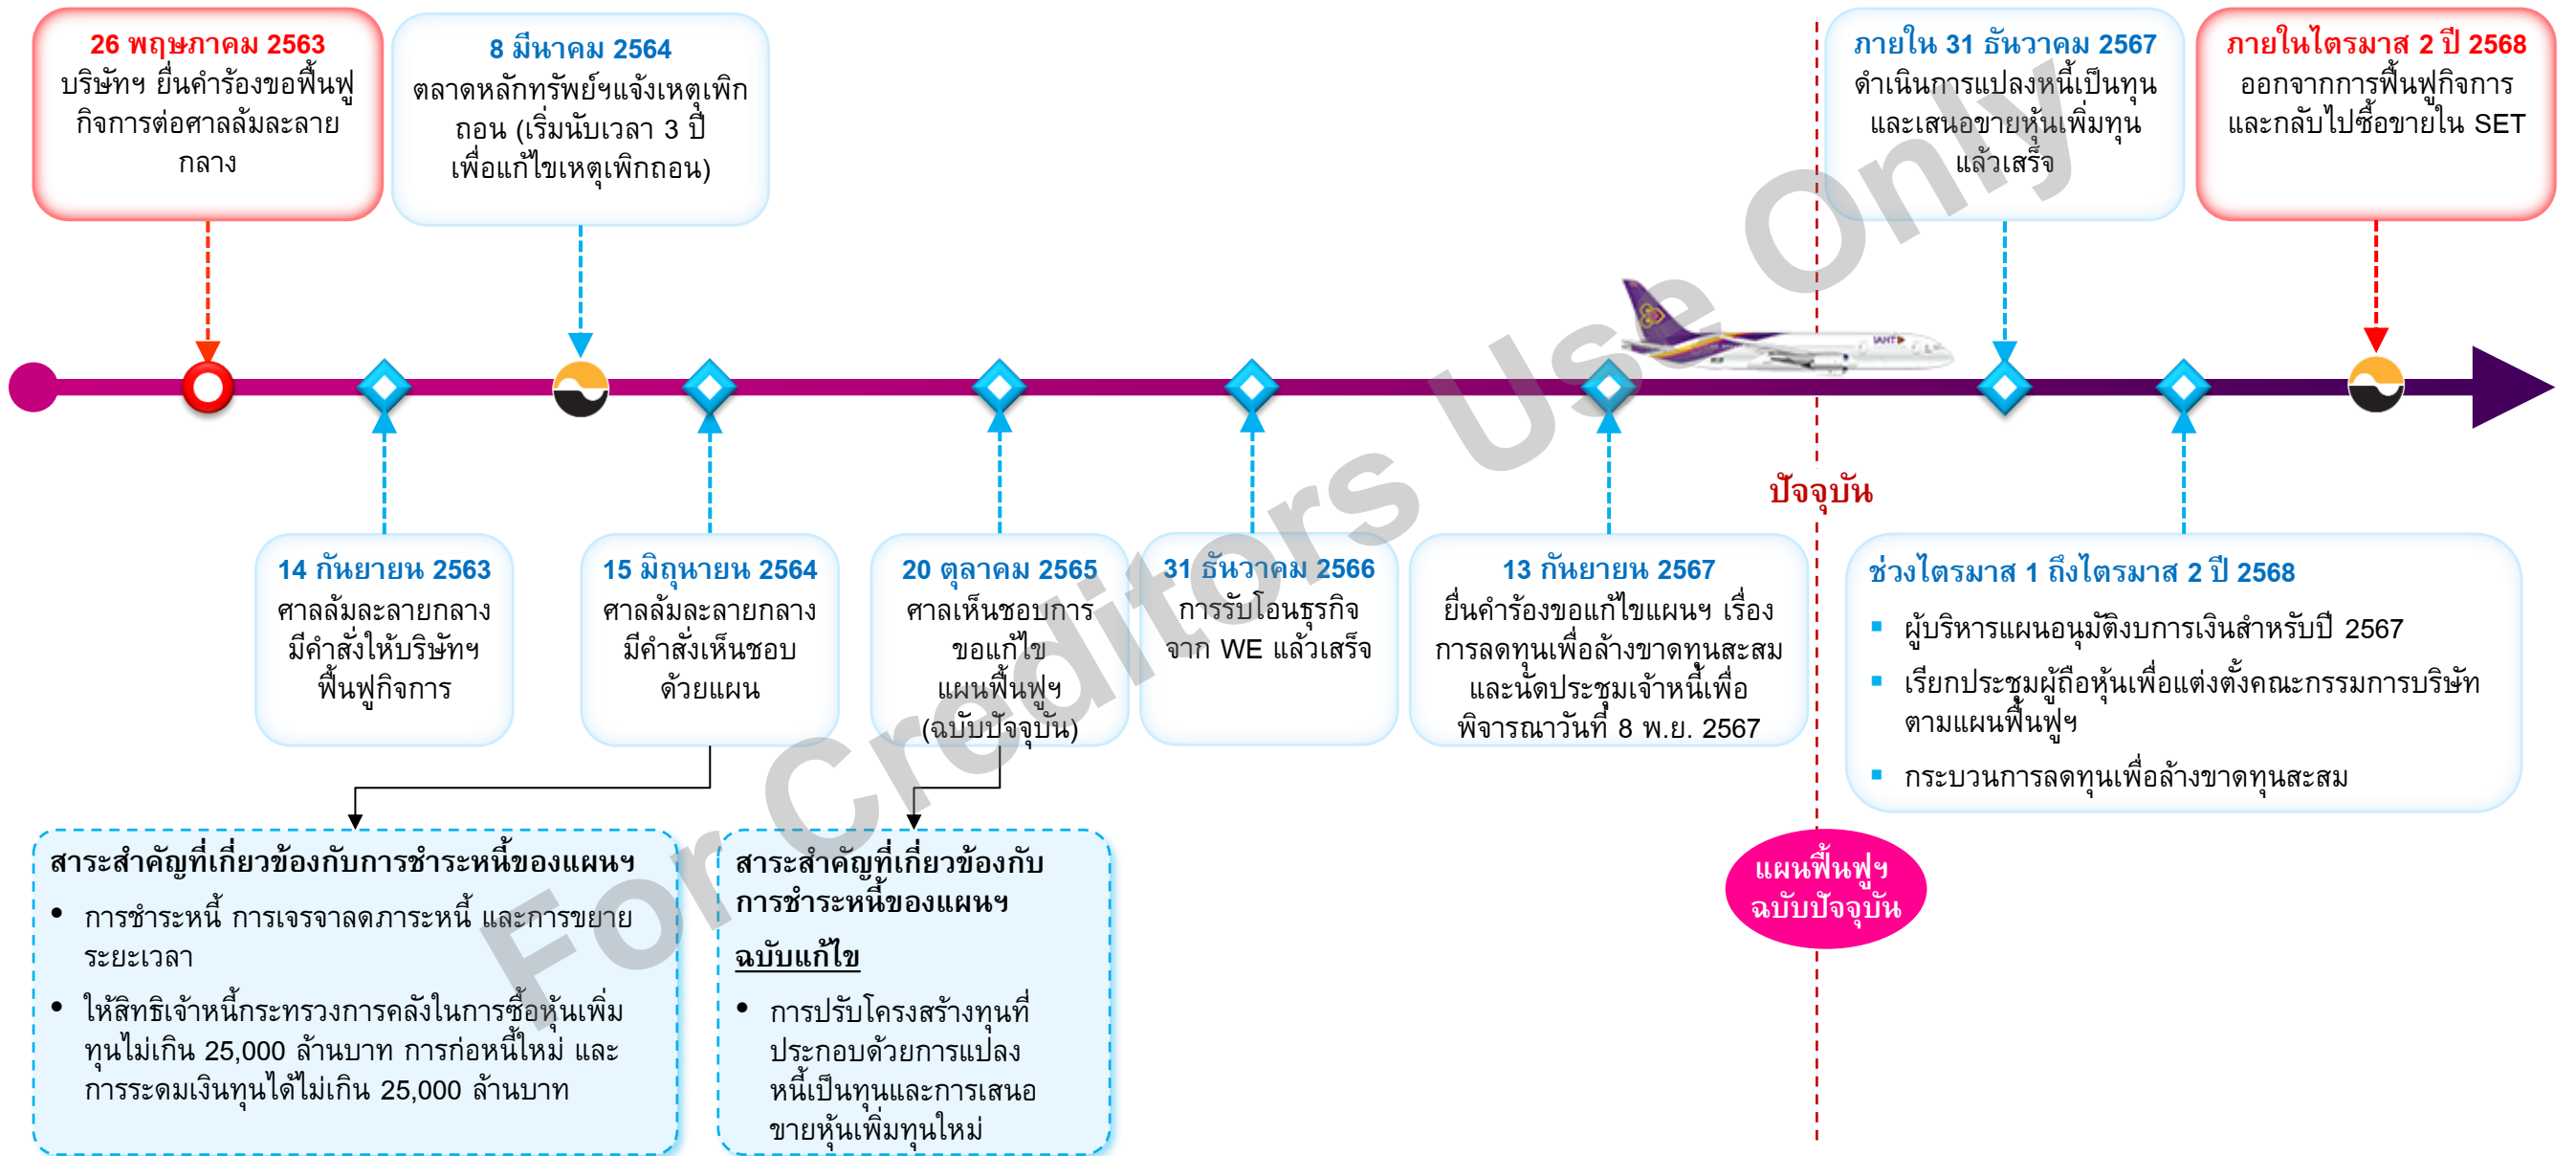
26 พฤษภาคม 2563
บริษัทฯ ยื่นคำร้องขอฟื้นฟูกิจการต่อศาลล้มละลายกลาง

8 มีนาคม 2564
ตลาดหลักทรัพย์ฯแจ้งเหตุเพิกถอน (เริ่มนับเวลา 3 ปี เพื่อแก้ไขเหตุเพิกถอน)

ภายใน 31 ธันวาคม 2567
ดำเนินการแปลงหนี้เป็นทุนและเสนอขายหุ้นเพิ่มทุนแล้วเสร็จ

ภายในไตรมาส 2 ปี 2568
ออกจากการฟื้นฟูกิจการและกลับไปซื้อขายใน SET

ปัจจุบัน

14 กันยายน 2563
ศาลล้มละลายกลางมีคำสั่งให้บริษัทฯ ฟื้นฟูกิจการ

15 มิถุนายน 2564
ศาลล้มละลายกลางมีคำสั่งเห็นชอบด้วยแผน

20 ตุลาคม 2565
ศาลเห็นชอบการขอแก้ไขแผนฟื้นฟูฯ (ฉบับปัจจุบัน)

31 ธันวาคม 2566
การรับโอนธุรกิจจาก WE แล้วเสร็จ

13 กันยายน 2567
ยื่นคำร้องขอแก้ไขแผนฯ เรื่องการลดทุนเพื่อล้างขาดทุนสะสมและนัดประชุมเจ้าหนี้เพื่อพิจารณาวันที่ 8 พ.ย. 2567

ช่วงไตรมาส 1 ถึงไตรมาส 2 ปี 2568
- ผู้บริหารแผนอนุมัติงบการเงินสำหรับปี 2567
- เรียกประชุมผู้ถือหุ้นเพื่อแต่งตั้งคณะกรรมการบริษัทตามแผนฟื้นฟูฯ
- กระบวนการลดทุนเพื่อล้างขาดทุนสะสม

สาระสำคัญที่เกี่ยวข้องกับการชำระหนี้ของแผนฯ
• การชำระหนี้ การเจรจาลดภาระหนี้ และการขยายระยะเวลา
• ให้สิทธิเจ้าหนี้กระทรวงการคลังในการซื้อหุ้นเพิ่มทุนไม่เกิน 25,000 ล้านบาท การก่อหนี้ใหม่ และการระดมเงินทุนได้ไม่เกิน 25,000 ล้านบาท

สาระสำคัญที่เกี่ยวข้องกับการชำระหนี้ของแผนฯ
ฉบับแก้ไข
• การปรับโครงสร้างทุนที่ประกอบด้วยการแปลงหนี้เป็นทุนและการเสนอขายหุ้นเพิ่มทุนใหม่

แผนฟื้นฟูฯ ฉบับปัจจุบัน

For Creditors Use Only